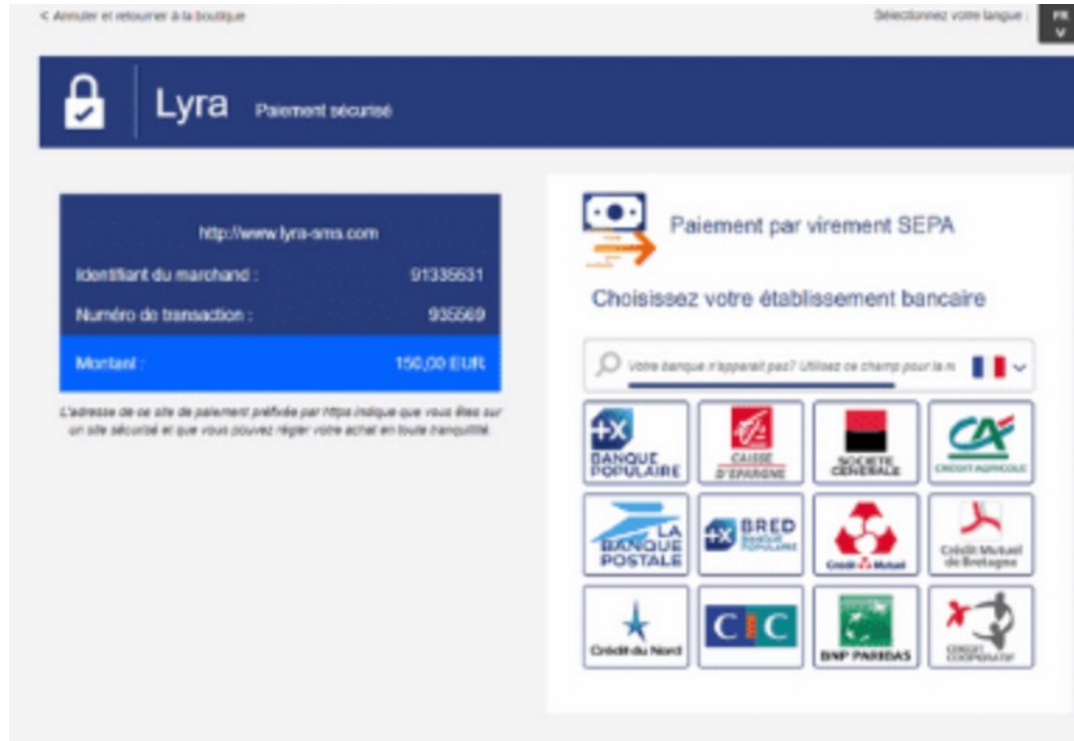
< Annuler et retourner à la boutique

Sélectionnez votre langue : FR

Lyra Paiement sécurisé

http://www.lyra-sms.com

Identifiant du marchand : 91335531

Numéro de transaction : 935569

Montant : 150,00 EUR

L'adresse de ce site de paiement préfixée par https indique que vous êtes sur un site sécurisé et que vous pouvez régler votre achat en toute tranquillité.

Paiement par virement SEPA

Choisissez votre établissement bancaire

Votre banque n'apparaît pas? Utilisez ce champ pour la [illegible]

BANQUE POPULAIRE

CAISSE D'EPARGNE

SOCIETE GENERALE

CA CREDIT AGRICOLE

LA BANQUE POSTALE

BRED BANQUE POPULAIRE

Crédit Mutuel

Crédit Mutuel de Bretagne

Crédit du Nord

CIC

BNP PARIBAS

CREDIT COOPERATIF